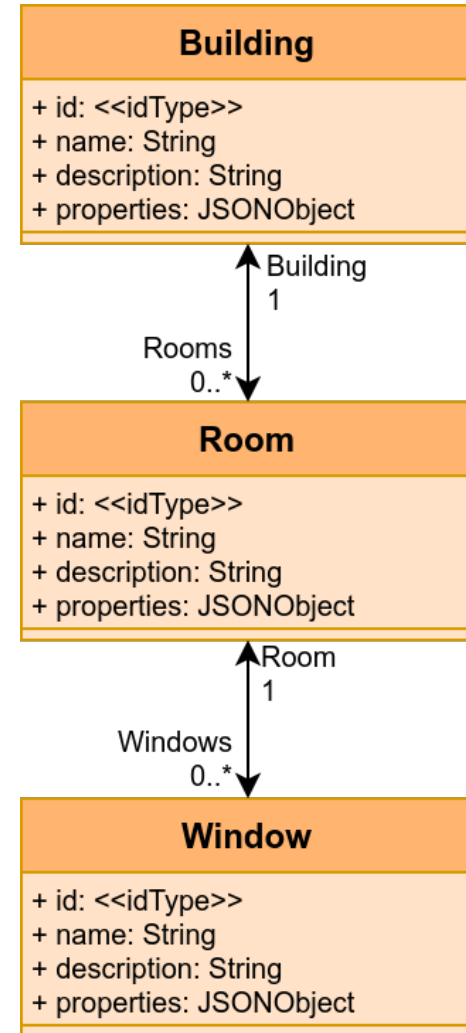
Building

+ id: <<idType>>
+ name: String
+ description: String
+ properties: JSONObject

Building
1

Rooms
0..*

Room

+ id: <<idType>>
+ name: String
+ description: String
+ properties: JSONObject

Room
1

Windows
0..*

Window

+ id: <<idType>>
+ name: String
+ description: String
+ properties: JSONObject